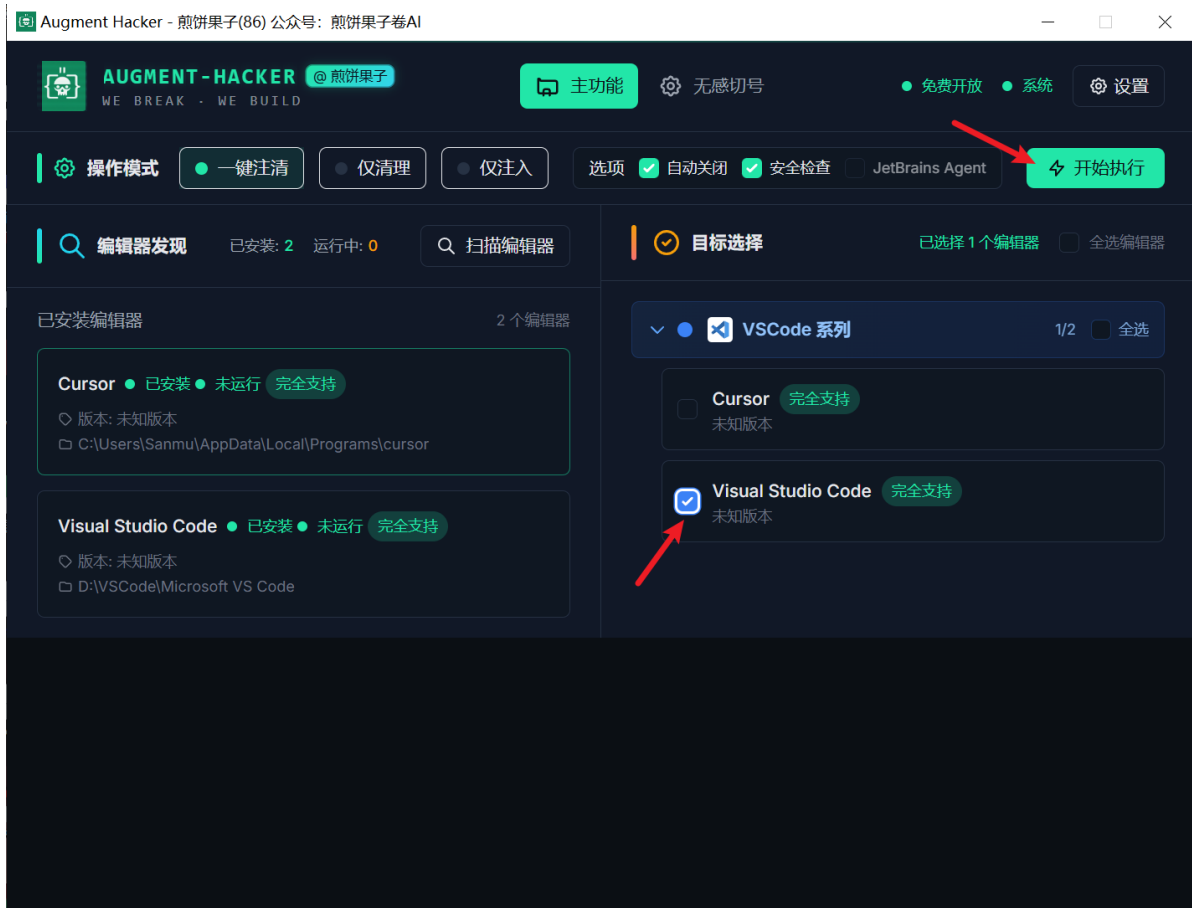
Augment Hacker - 煎饼果子(86) 公众号：煎饼果子卷AI

AUGMENT-HACKER @ 煎饼果子
WE BREAK - WE BUILD

主功能 无感切号 免费开放 系统 设置

操作模式 一键注清 仅清理 仅注入 选项 自动关闭 安全检查 JetBrains Agent 开始执行

编辑器发现 已安装: 2 运行中: 0 扫描编辑器

已安装编辑器 2 个编辑器

Cursor 已安装 未运行 完全支持
版本: 未知版本
C:\Users\Sanmu\AppData\Local\Programs\cursor

Visual Studio Code 已安装 未运行 完全支持
版本: 未知版本
D:\VSCode\Microsoft VS Code

目标选择 已选择 1 个编辑器 全选编辑器

VSCode 系列 1/2 全选

Cursor 完全支持
未知版本

Visual Studio Code 完全支持
未知版本